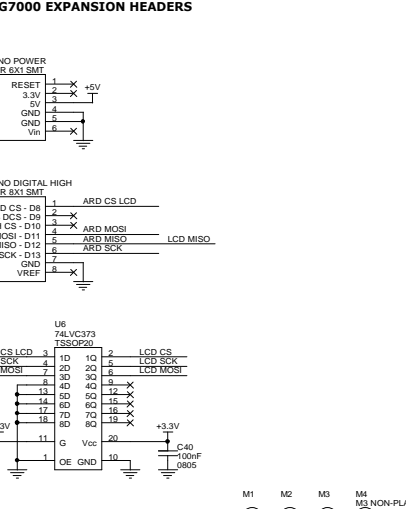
G7000 EXPANSION HEADERS

NO POWER
R 6X1 SMT

RESET
3.3V
5V
GND
GND
Vin

1
2
3
4
5
6

+5V

NO DIGITAL HIGH
R 8X1 SMT

D CS - D8
DCS - D9
CS - D10
OSI - D11
ISO - D12
SCK - D13
GND
VREF

1
2
3
4
5
6
7
8

ARD CS LCD
ARD MOSI
ARD MISO
ARD SCK
LCD MISO

U6
74LVC373
TSSOP20

CS LCD
SCK
MOSI

3
4
7
8
13
14
17
18

1D
2D
3D
4D
5D
6D
7D
8D

1Q
2Q
3Q
4Q
5Q
6Q
7Q
8Q

2
5
6
9
12
15
16
19

LCD CS
LCD SCK
LCD MOSI

3V

11
G
Vcc
20
+3.3V

1
OE
GND
10

C40
100nF
0805

M1
M2
M3
M4
M3 NON-PLA